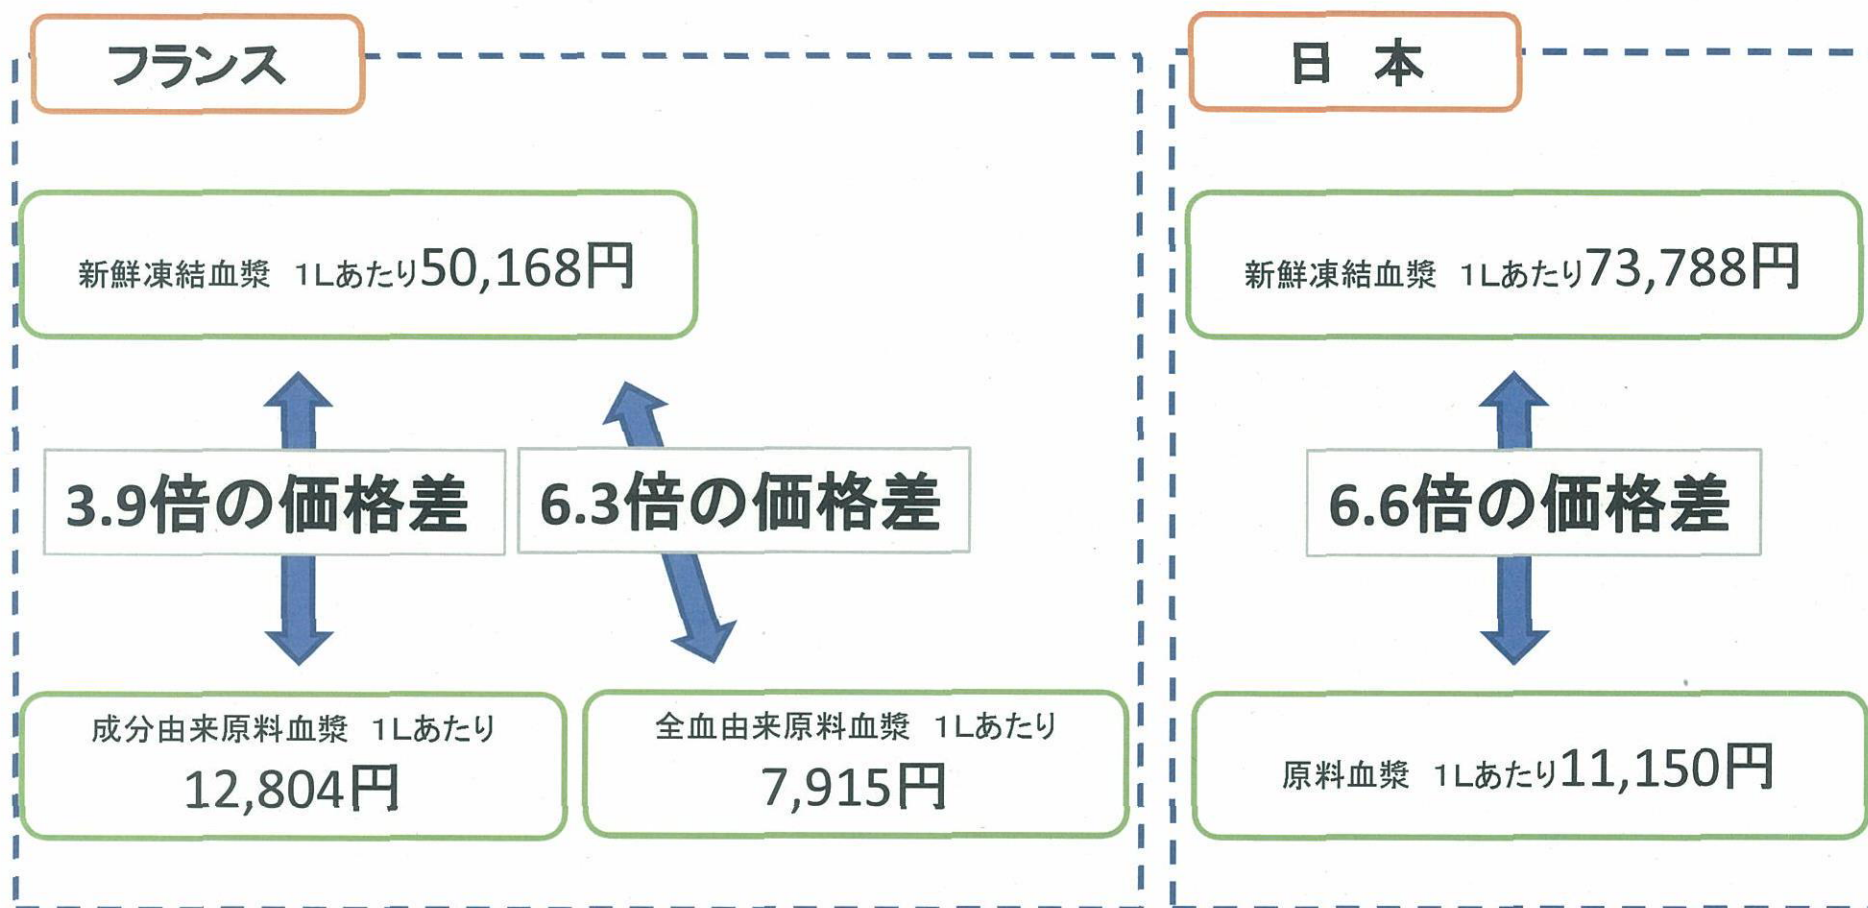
フランス

新鮮凍結血漿 1Lあたり50,168円

3.9倍の価格差

6.3倍の価格差

成分由来原料血漿 1Lあたり
12,804円

全血由来原料血漿 1Lあたり
7,915円

日 本

新鮮凍結血漿 1Lあたり73,788円

6.6倍の価格差

原料血漿 1Lあたり11,150円